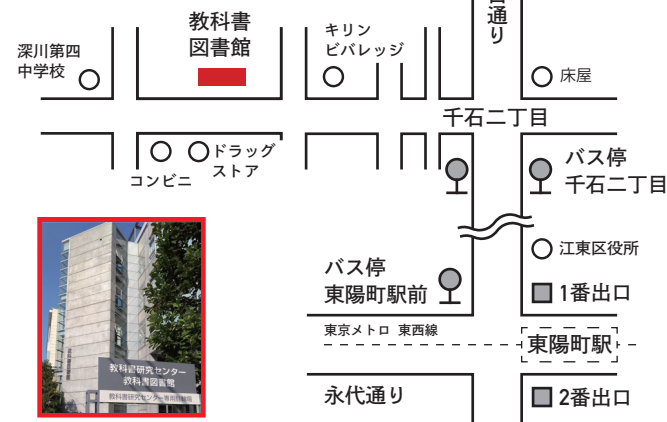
教科書
図書館

深川第四
中学校

キリン
ビバレッジ

通り

床屋

千石二丁目

ドラッグ
ストア

コンビニ

バス停
千石二丁目

江東区役所

バス停
東陽町駅前

1番出口

東京メトロ 東西線

東陽町駅

永代通り

2番出口

教科書研究センター
教科書図書館